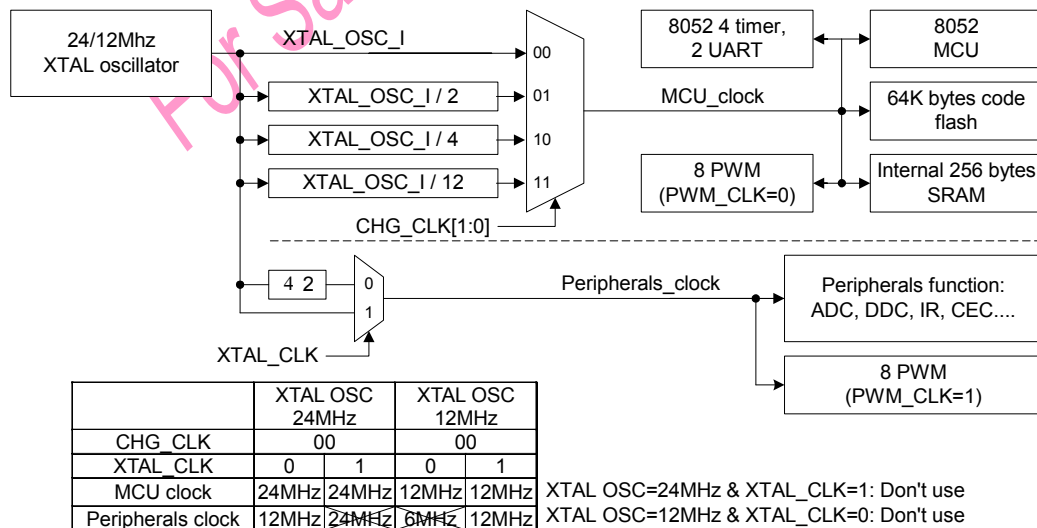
For Sa

24/12Mhz XTAL oscillator

XTAL_OSC_I

XTAL_OSC_I / 2

XTAL_OSC_I / 4

XTAL_OSC_I / 12

00

01

10

11

CHG_CLK[1:0]

MCU_clock

8052 4 timer, 2 UART

8052 MCU

64K bytes code flash

8 PWM (PWM_CLK=0)

Internal 256 bytes SRAM

4 2

0

1

XTAL_CLK

Peripherals_clock

Peripherals function: ADC, DDC, IR, CEC....

8 PWM (PWM_CLK=1)

| | XTAL OSC 24MHz | | XTAL OSC 12MHz | |
|---|---|---|---|---|
| CHG_CLK | 00 | | 00 | |
| XTAL_CLK | 0 | 1 | 0 | 1 |
| MCU clock | 24MHz | 24MHz | 12MHz | 12MHz |
| Peripherals clock | 12MHz | 24MHz | 6MHz | 12MHz |

XTAL OSC=24MHz & XTAL_CLK=1: Don't use
XTAL OSC=12MHz & XTAL_CLK=0: Don't use